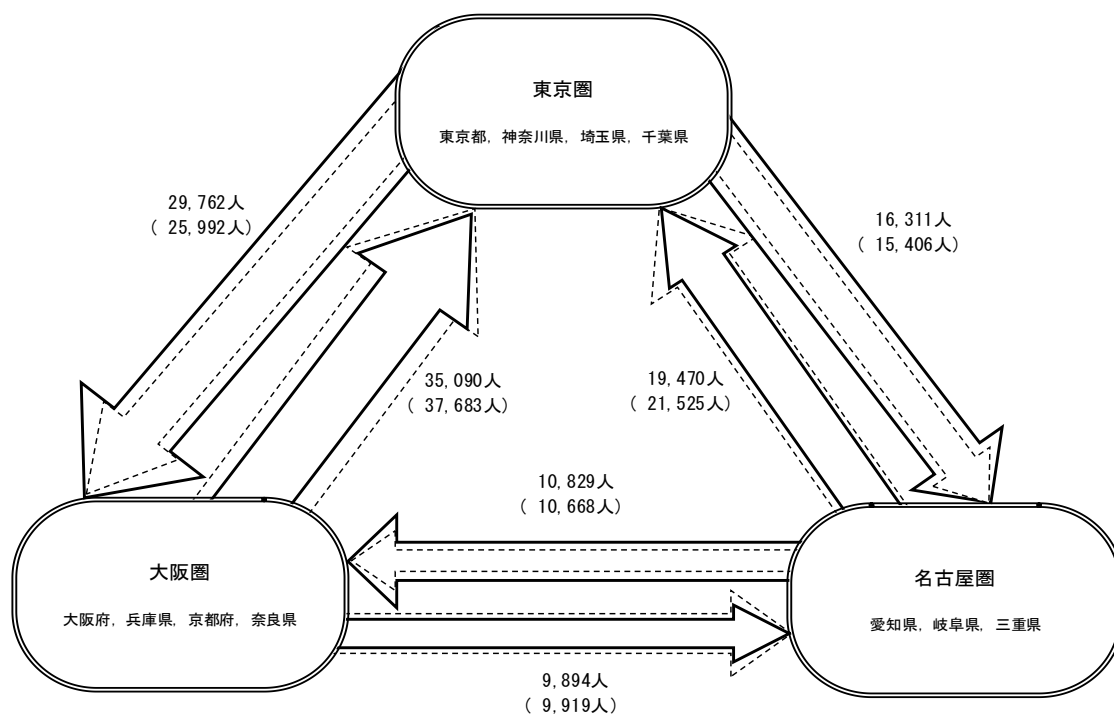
東京圏

東京都，神奈川県，埼玉県，千葉県

29,762人
（ 25,992人）

16,311人
（ 15,406人）

35,090人
（ 37,683人）

19,470人
（ 21,525人）

10,829人
（ 10,668人）

大阪圏

大阪府，兵庫県，京都府，奈良県

名古屋圏

愛知県，岐阜県，三重県

9,894人
（ 9,919人）